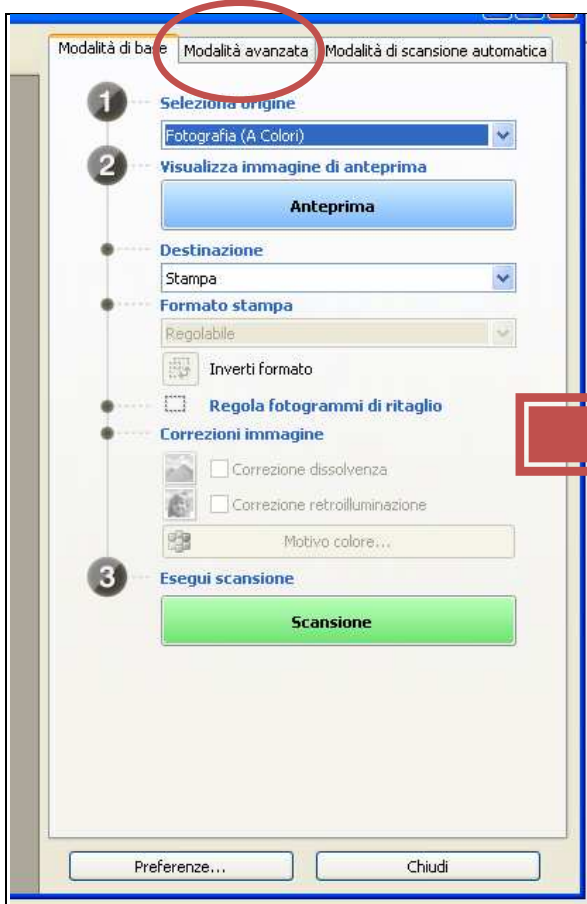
Modalità di base | Modalità avanzata | Modalità di scansione automatica

1 Seleziona origine

Fotografia (A Colori)

2 Visualizza immagine di anteprima

Anteprima

Destinazione

Stampa

Formato stampa

Regolabile

Inverti formato

Regola fotogrammi di ritaglio

Correzioni immagine

Correzione dissolvenza

Correzione retroilluminazione

Motivo colore...

3 Esegui scansione

Scansione

Preferenze...

Chiudi